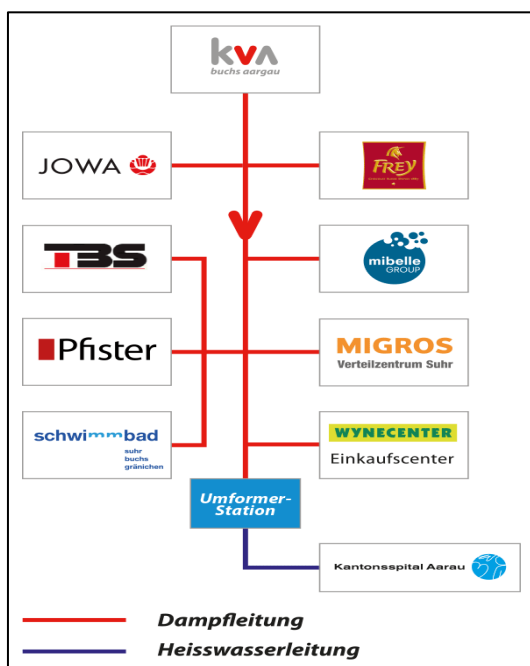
kva
buchs aargau

JOWA

FREY

TBS

mibelle GROUP

Pfister

MIGROS
Verteilzentrum Suhr

schwimmbad
suhr buchs gränichen

WYNECENTER
Einkaufscenter

Umformer-Station

Kantonsspital Aarau

Dampfleitung
Heisswasserleitung